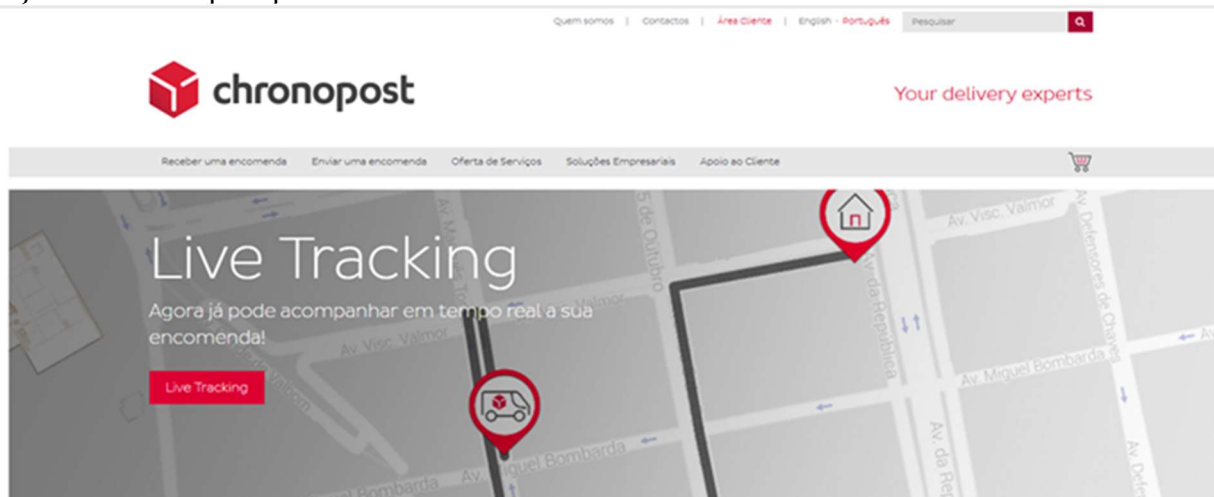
Quem somos | Contactos | Área Cliente | English - Português Pesquisar

chronopost

Your delivery experts

Receber uma encomenda Enviar uma encomenda Oferta de Serviços Soluções Empresariais Apoio ao Cliente

Live Tracking

Agora já pode acompanhar em tempo real a sua encomenda!

Live Tracking

Av. Visc. Valmor
5 de Outubro
Av. Visc. Valmor
Av. Defensores de Chaves
Avda República
Av. Miguel Bombarda
Av. Miguel Bombarda
Av. da Rep
Av. Miguel Bombarda